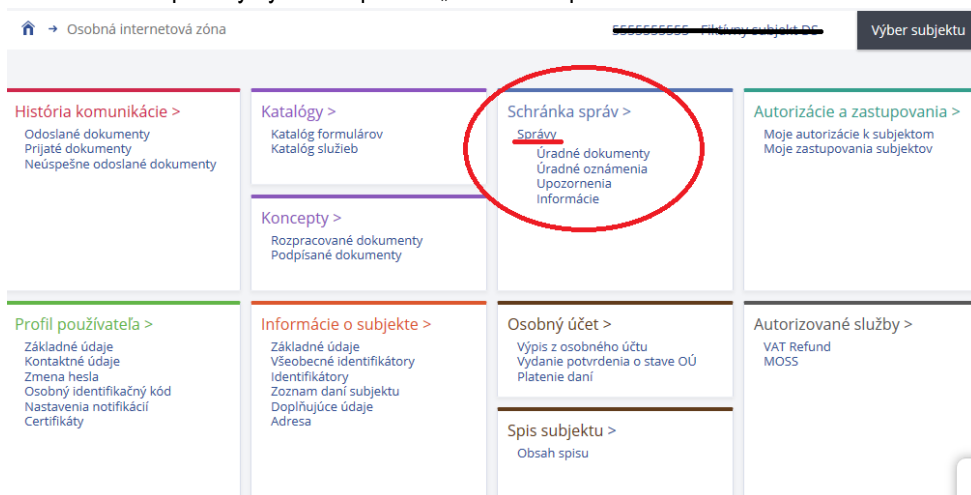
→ Osobná internetová zóna

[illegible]

Výber subjektu

História komunikácie >
Odoslané dokumenty
Prijaté dokumenty
Neúspešne odoslané dokumenty

Katalógy >
Katalóg formulárov
Katalóg služieb

Koncepty >
Rozpracované dokumenty
Podpísané dokumenty

Schránka správ >
Správy
Úradné dokumenty
Úradné oznámenia
Upozornenia
Informácie

Autorizácie a zastupovania >
Moje autorizácie k subjektom
Moje zastupovania subjektov

Profil používateľa >
Základné údaje
Kontaktné údaje
Zmena hesla
Osobný identifikačný kód
Nastavenia notifikácií
Certifikáty

Informácie o subjekte >
Základné údaje
Všeobecné identifikátory
Identifikátory
Zoznam daní subjektu
Doplňujúce údaje
Adresa

Osobný účet >
Výpis z osobného účtu
Vydanie potvrdenia o stave OÚ
Platenie daní

Spis subjektu >
Obsah spisu

Autorizované služby >
VAT Refund
MOSS